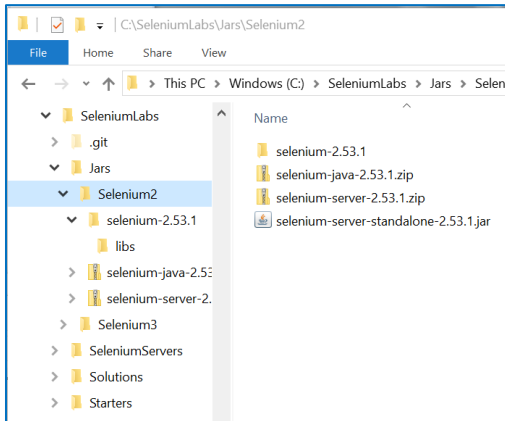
C:\SeleniumLabs\Jars\Selenium2

File Home Share View

This PC > Windows (C:) > SeleniumLabs > Jars > Selen

SeleniumLabs
.git
Jars
Selenium2
selenium-2.53.1
libs
selenium-java-2.53
selenium-server-2.
Selenium3
SeleniumServers
Solutions
Starters

Name
selenium-2.53.1
selenium-java-2.53.1.zip
selenium-server-2.53.1.zip
selenium-server-standalone-2.53.1.jar